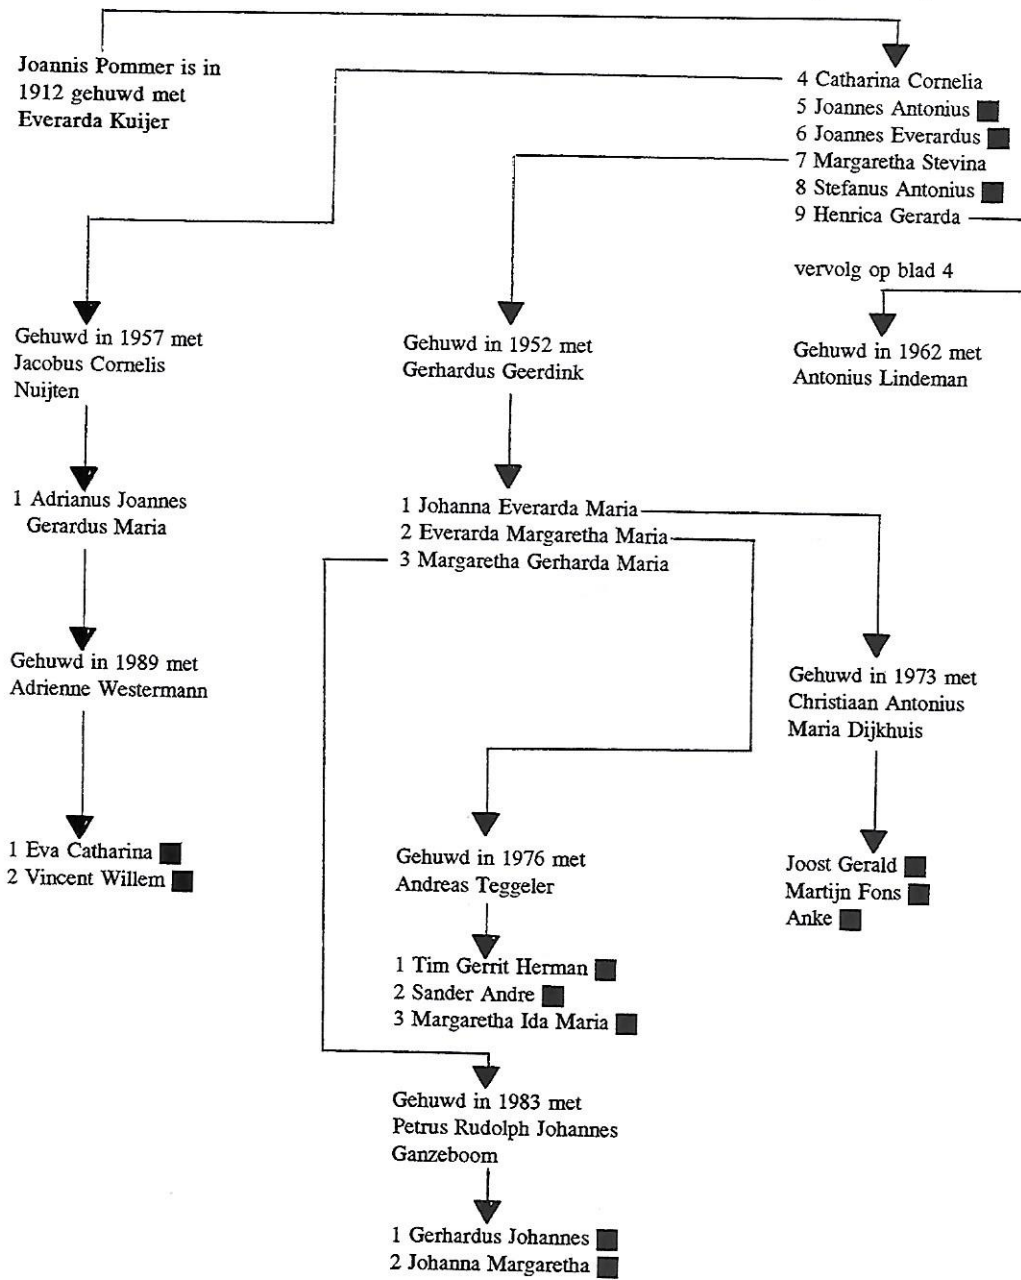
Joannis Pommer is in 1912 gehuwd met Everarda Kuijer

4 Catharina Cornelia
5 Joannes Antonius
6 Joannes Everardus
7 Margaretha Stevina
8 Stefanus Antonius
9 Henrica Gerarda

vervolg op blad 4

Gehuwd in 1957 met Jacobus Cornelis Nuijten

Gehuwd in 1952 met Gerhardus Geerdink

Gehuwd in 1962 met Antonius Lindeman

1 Adrianus Joannes Gerardus Maria

1 Johanna Everarda Maria
2 Everarda Margaretha Maria
3 Margaretha Gerharda Maria

Gehuwd in 1989 met Adrienne Westermann

Gehuwd in 1973 met Christiaan Antonius Maria Dijkhuis

1 Eva Catharina
2 Vincent Willem

Gehuwd in 1976 met Andreas Teggeler

Joost Gerald
Martijn Fons
Anke

1 Tim Gerrit Herman
2 Sander Andre
3 Margaretha Ida Maria

Gehuwd in 1983 met Petrus Rudolph Johannes Ganzeboom

1 Gerhardus Johannes
2 Johanna Margaretha